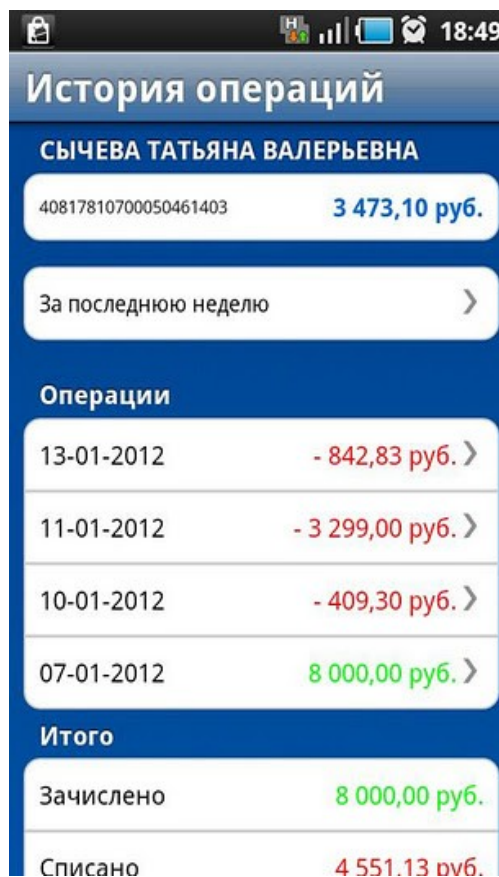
H 18:49

История операций

СЫЧЕВА ТАТЬЯНА ВАЛЕРЬЕВНА

40817810700050461403 3 473,10 руб.

За последнюю неделю

Операции

13-01-2012 - 842,83 руб.

11-01-2012 - 3 299,00 руб.

10-01-2012 - 409,30 руб.

07-01-2012 8 000,00 руб.

Итого

Зачислено 8 000,00 руб.

Списано 4 551,13 руб.